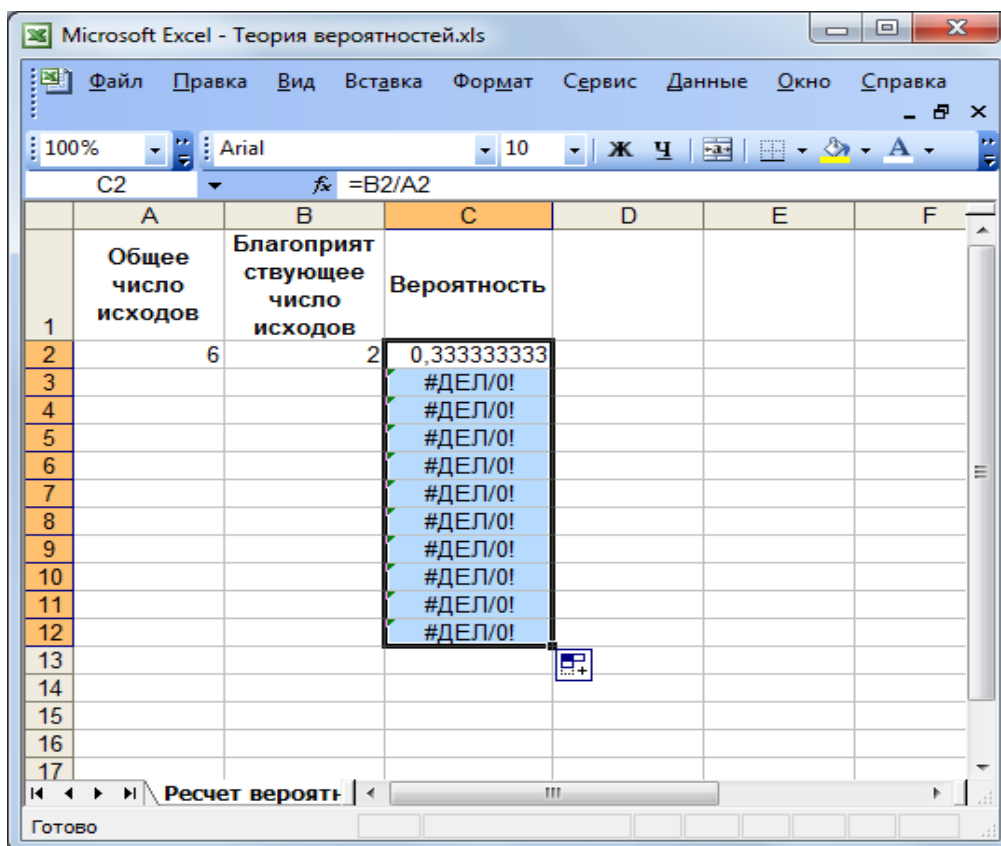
Microsoft Excel - Теория вероятностей.xls

Файл Правка Вид Вставка Формат Сервис Данные Окно Справка

100% Arial 10 Ж Ч А

C2 $f_x$ =B2/A2

| | A | B | C | D | E | F |
|---|---|---|---|---|---|---|
| 1 | Общее число исходов | Благоприятствующее число исходов | Вероятность | | | |
| 2 | 6 | 2 | 0,333333333 | | | |
| 3 | | | #ДЕЛ/0! | | | |
| 4 | | | #ДЕЛ/0! | | | |
| 5 | | | #ДЕЛ/0! | | | |
| 6 | | | #ДЕЛ/0! | | | |
| 7 | | | #ДЕЛ/0! | | | |
| 8 | | | #ДЕЛ/0! | | | |
| 9 | | | #ДЕЛ/0! | | | |
| 10 | | | #ДЕЛ/0! | | | |
| 11 | | | #ДЕЛ/0! | | | |
| 12 | | | #ДЕЛ/0! | | | |
| 13 | | | | | | |
| 14 | | | | | | |
| 15 | | | | | | |
| 16 | | | | | | |
| 17 | | | | | | |

Ресчет вероятн

Готово